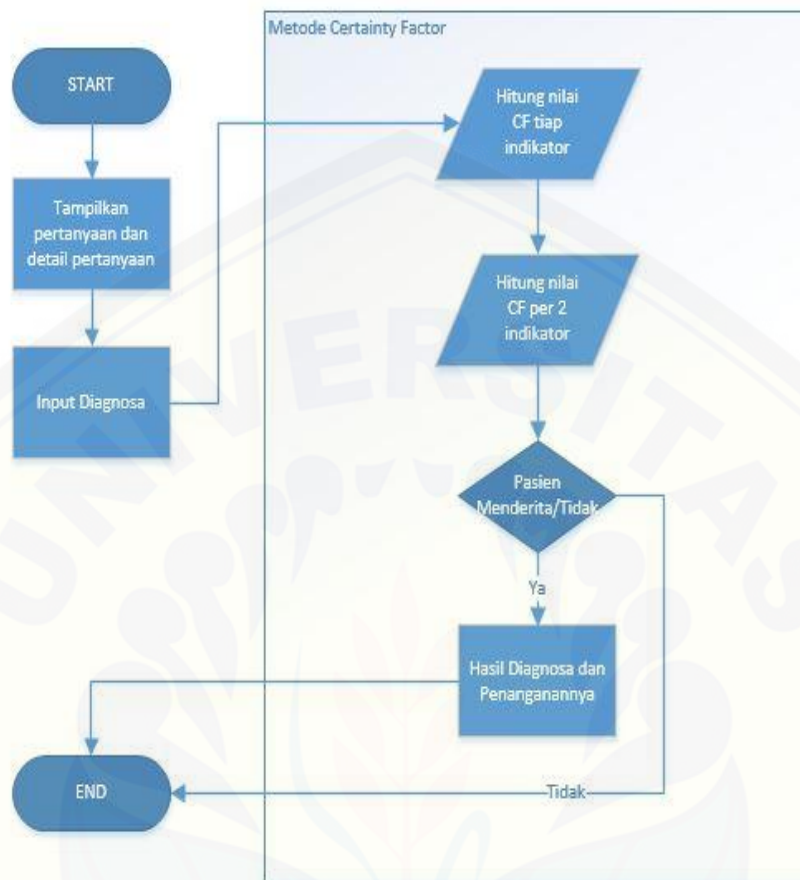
Metode Certainty Factor

START

Tampilkan pertanyaan dan detail pertanyaan

Input Diagnosa

Hitung nilai CF tiap indikator

Hitung nilai CF per 2 indikator

Pasien Menderita/Tidak

Ya

Hasil Diagnosa dan Penanganannya

END

Tidak

UNIVERSITAS